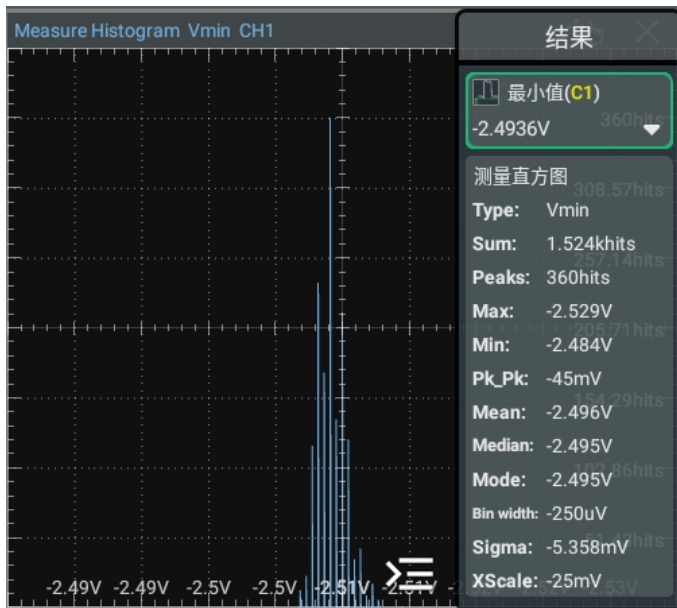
Measure Histogram Vmin CH1

结果

最小值(C1)
-2.4936V

360hits

测量直方图
Type: Vmin
Sum: 1.524khits
Peaks: 360hits
Max: -2.529V
Min: -2.484V
Pk_Pk: -45mV
Mean: -2.496V
Median: -2.495V
Mode: -2.495V
Bin width: -250uV
Sigma: -5.358mV
XScale: -25mV

308.57hits
257.14hits
205.71hits
154.29hits

-2.49V -2.49V -2.5V -2.5V -2.51V